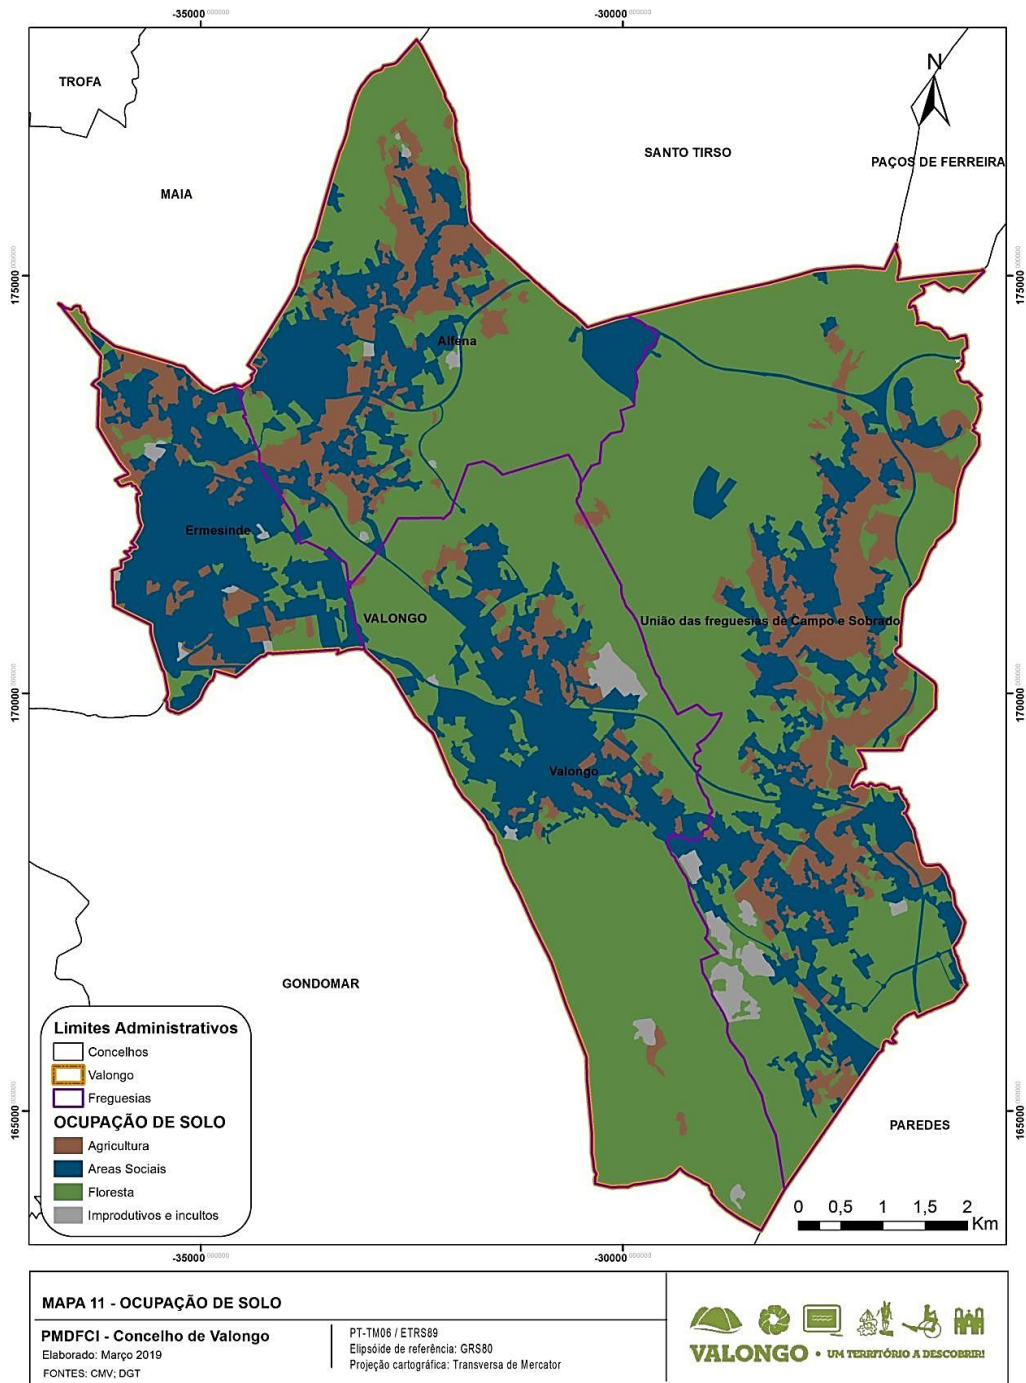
-35000 -30000

N

TROFA

SANTO TIRSO

PAÇOS DE FERREIRA

MAIA

175000 175000

Alfena

Ermesinde

VALONGO

União das freguesias de Campo e Sobrado

170000 170000

Valongo

GONDOMAR

Limites Administrativos
Concelhos
Valongo
Freguesias
OCUPAÇÃO DE SOLO
Agricultura
Areas Sociais
Floresta
Improdutivos e incultos

165000 165000

PAREDES

0 0,5 1 1,5 2 Km

-35000 -30000

MAPA 11 - OCUPAÇÃO DE SOLO

PMDFCI - Concelho de Valongo
Elaborado: Março 2019
FONTES: CMV; DGT

PT-TM06 / ETRS89
Elipsóide de referência: GRS80
Projeção cartográfica: Transversa de Mercator

VALONGO • UM TERRITÓRIO A DESCOBRIR!